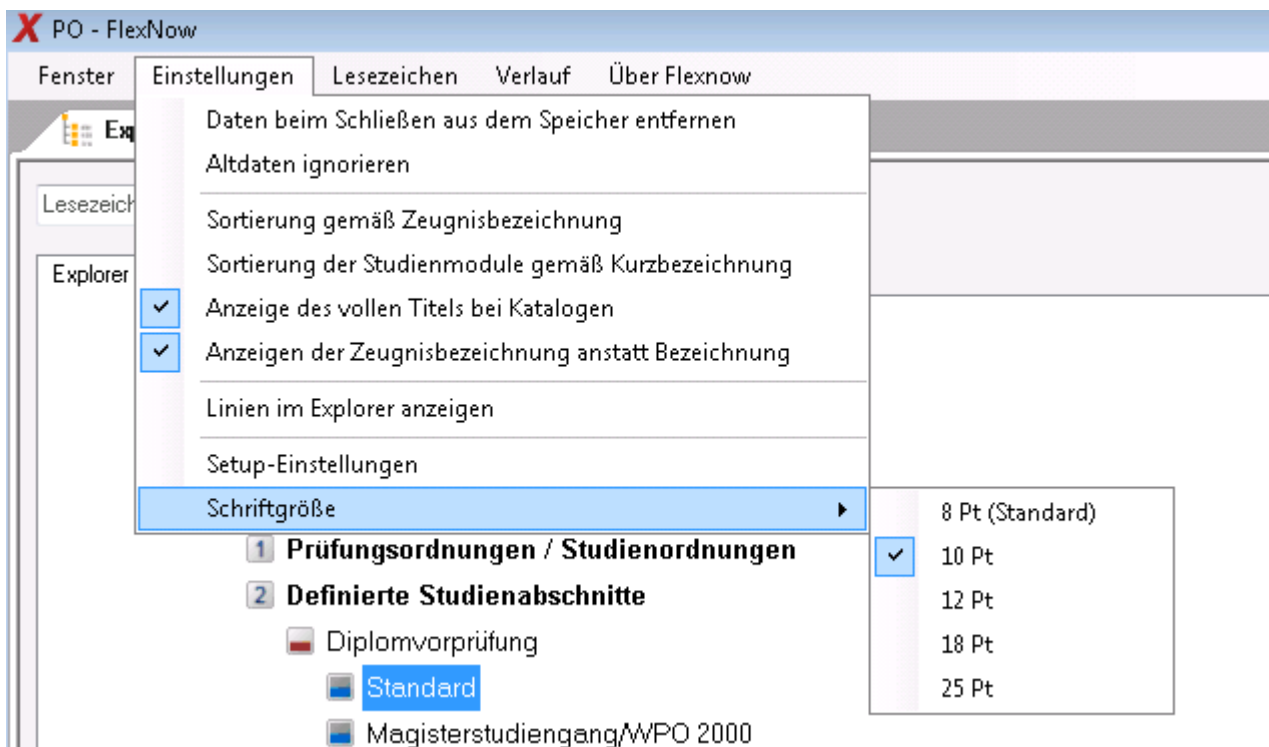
X PO - FlexNow

Fenster Einstellungen Lesezeichen Verlauf Über Flexnow

Exp

Lesezeich

Explorer

Daten beim Schließen aus dem Speicher entfernen
Altdaten ignorieren
Sortierung gemäß Zeugnisbezeichnung
Sortierung der Studienmodule gemäß Kurzbezeichnung
Anzeige des vollen Titels bei Katalogen
Anzeigen der Zeugnisbezeichnung anstatt Bezeichnung
Linien im Explorer anzeigen
Setup-Einstellungen
Schriftgröße

8 Pt (Standard)
10 Pt
12 Pt
18 Pt
25 Pt

1 Prüfungsordnungen / Studienordnungen
2 Definierte Studienabschnitte
Diplomvorprüfung
Standard
Magisterstudiengang/WPO 2000